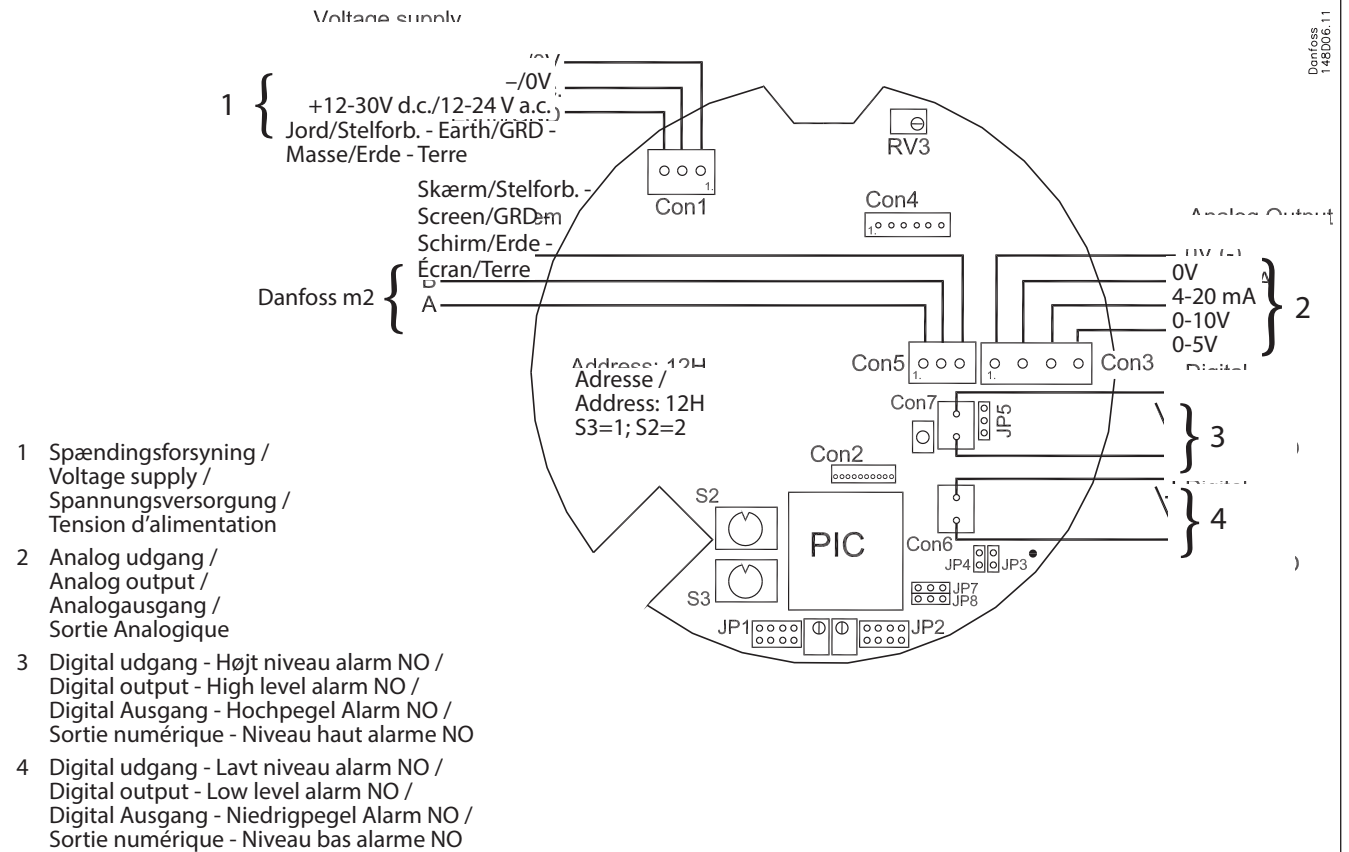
Voltage supply

Danfoss
148D06.11

1 { –/0V
+12-30V d.c./12-24 V a.c.
Jord/Stelforb. - Earth/GRD -
Masse/Erde - Terre

RV3

Con1

Skærm/Stelforb. -
Screen/GRD -
Schirm/Erde -
Écran/Terre

Con4

Analog Output

Danfoss m2 { B
A

0V
4-20 mA
0-10V
0-5V
} 2

Con5

Con3

Address: 12H
Adresse /
Address: 12H
S3=1; S2=2

Digital

Con7

JP5

} 3

Con2

S2

PIC

Con6

} 4

JP4 JP3

S3

JP7
JP8

JP1

JP2

1 Spændingsforsyning / Voltage supply / Spannungsversorgung / Tension d'alimentation

2 Analog udgang / Analog output / Analogausgang / Sortie Analogique

3 Digital udgang - Højt niveau alarm NO / Digital output - High level alarm NO / Digital Ausgang - Hochpegel Alarm NO / Sortie numérique - Niveau haut alarme NO

4 Digital udgang - Lavt niveau alarm NO / Digital output - Low level alarm NO / Digital Ausgang - Niedrigpegel Alarm NO / Sortie numérique - Niveau bas alarme NO